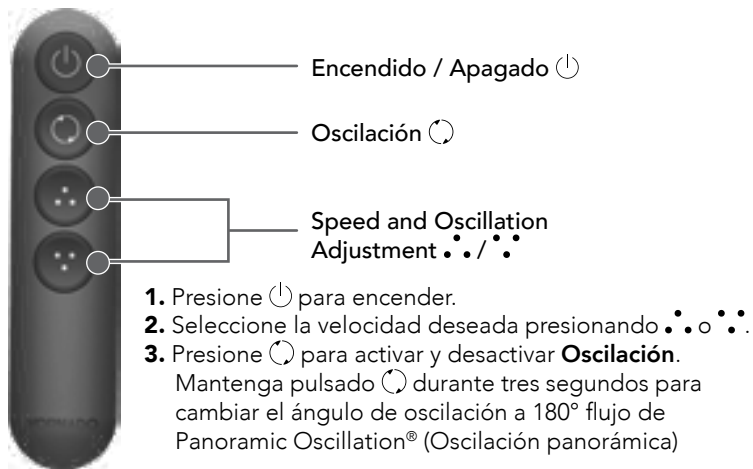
Encendido / Apagado ⏻

Oscilación

Speed and Oscillation Adjustment ∴ / ∵

**1.** Presione ⏻ para encender.
**2.** Seleccione la velocidad deseada presionando ∴ o ∵.
**3.** Presione para activar y desactivar **Oscilación**. Mantenga pulsado durante tres segundos para cambiar el ángulo de oscilación a 180° flujo de Panoramic Oscillation® (Oscilación panorámica)

VORNADO